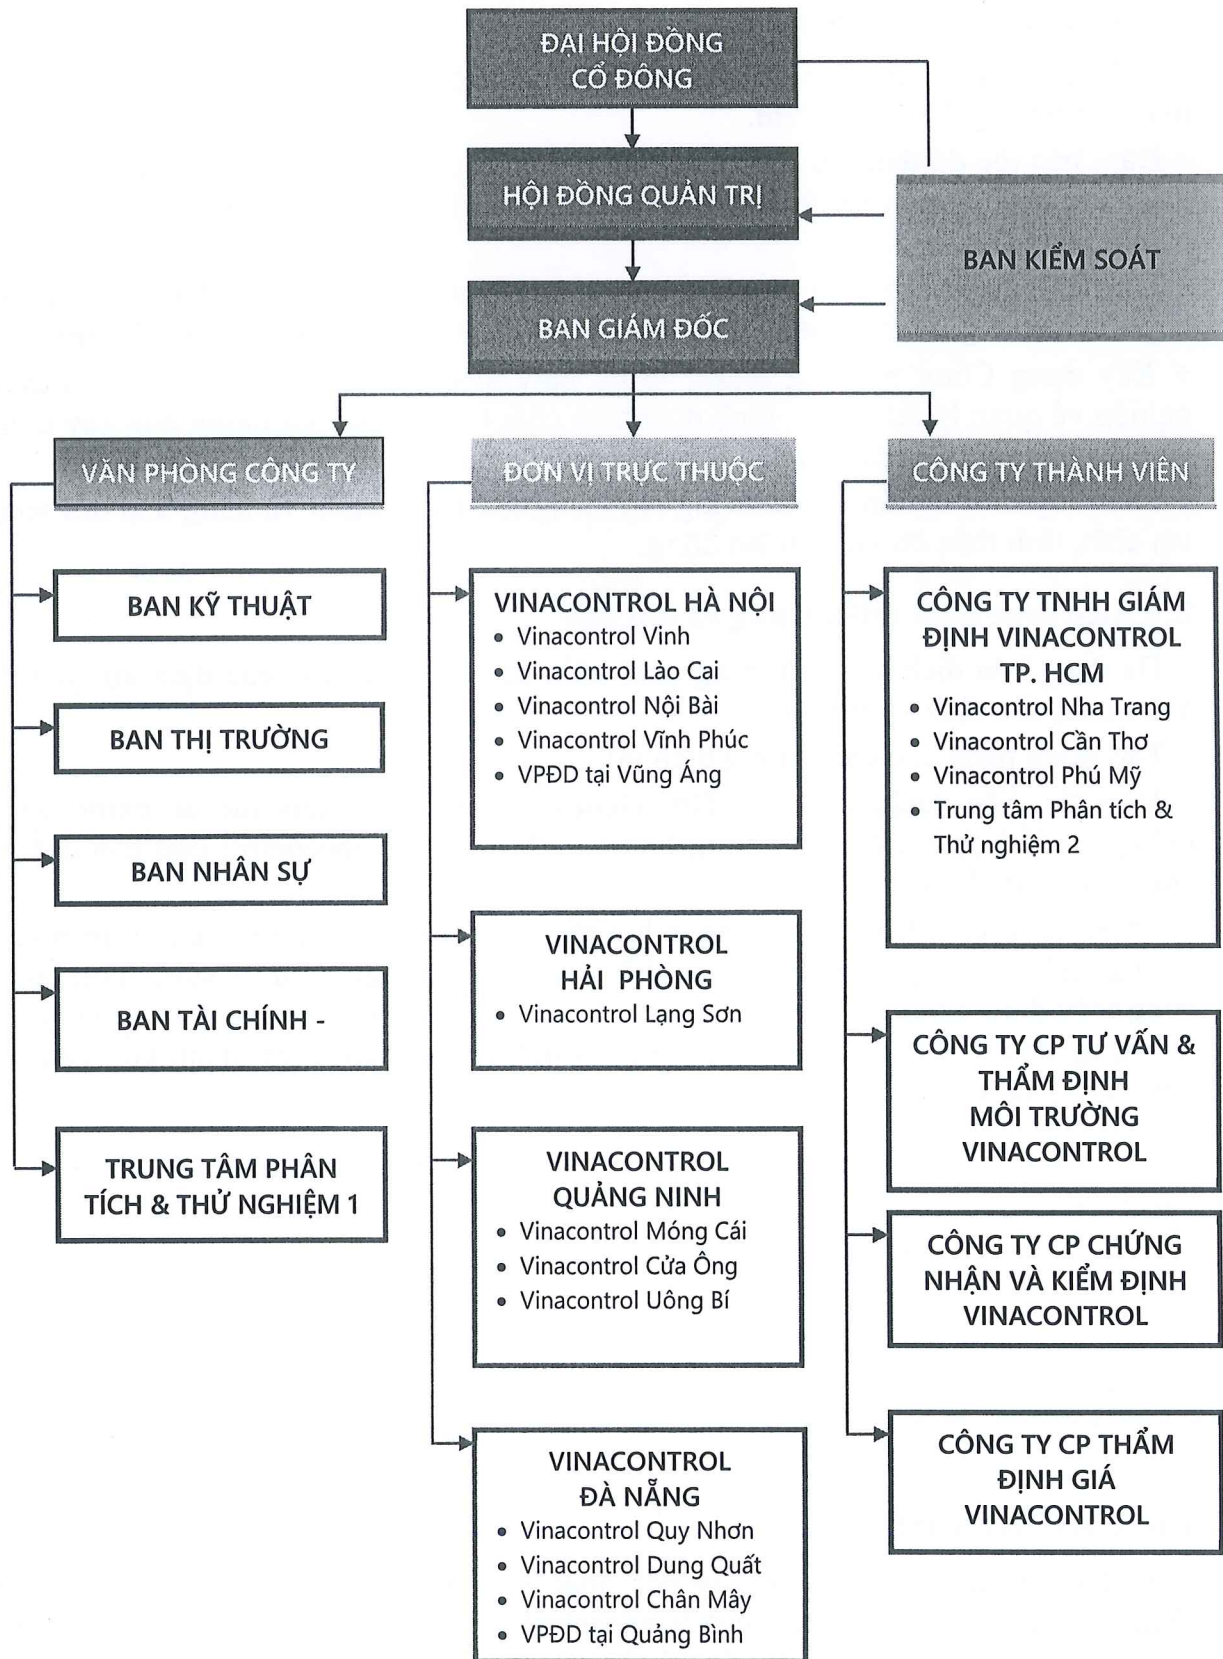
ĐẠI HỘI ĐỒNG CỔ ĐÔNG

HỘI ĐỒNG QUẢN TRỊ

BAN KIỂM SOÁT

BAN GIÁM ĐỐC

VĂN PHÒNG CÔNG TY

ĐƠN VỊ TRỰC THUỘC

CÔNG TY THÀNH VIÊN

BAN KỸ THUẬT

BAN THỊ TRƯỜNG

BAN NHÂN SỰ

BAN TÀI CHÍNH -

TRUNG TÂM PHÂN TÍCH & THỬ NGHIỆM 1

VINACONTROL HÀ NỘI
• Vinacontrol Vinh
• Vinacontrol Lào Cai
• Vinacontrol Nội Bài
• Vinacontrol Vĩnh Phúc
• VPĐD tại Vũng Áng

VINACONTROL HẢI PHÒNG
• Vinacontrol Lạng Sơn

VINACONTROL QUẢNG NINH
• Vinacontrol Móng Cái
• Vinacontrol Cửa Ông
• Vinacontrol Uông Bí

VINACONTROL ĐÀ NẴNG
• Vinacontrol Quy Nhơn
• Vinacontrol Dung Quất
• Vinacontrol Chân Mây
• VPĐD tại Quảng Bình

CÔNG TY TNHH GIÁM ĐỊNH VINACONTROL TP. HCM
• Vinacontrol Nha Trang
• Vinacontrol Cần Thơ
• Vinacontrol Phú Mỹ
• Trung tâm Phân tích & Thử nghiệm 2

CÔNG TY CP TƯ VẤN & THẨM ĐỊNH MÔI TRƯỜNG VINACONTROL

CÔNG TY CP CHỨNG NHẬN VÀ KIỂM ĐỊNH VINACONTROL

CÔNG TY CP THẨM ĐỊNH GIÁ VINACONTROL